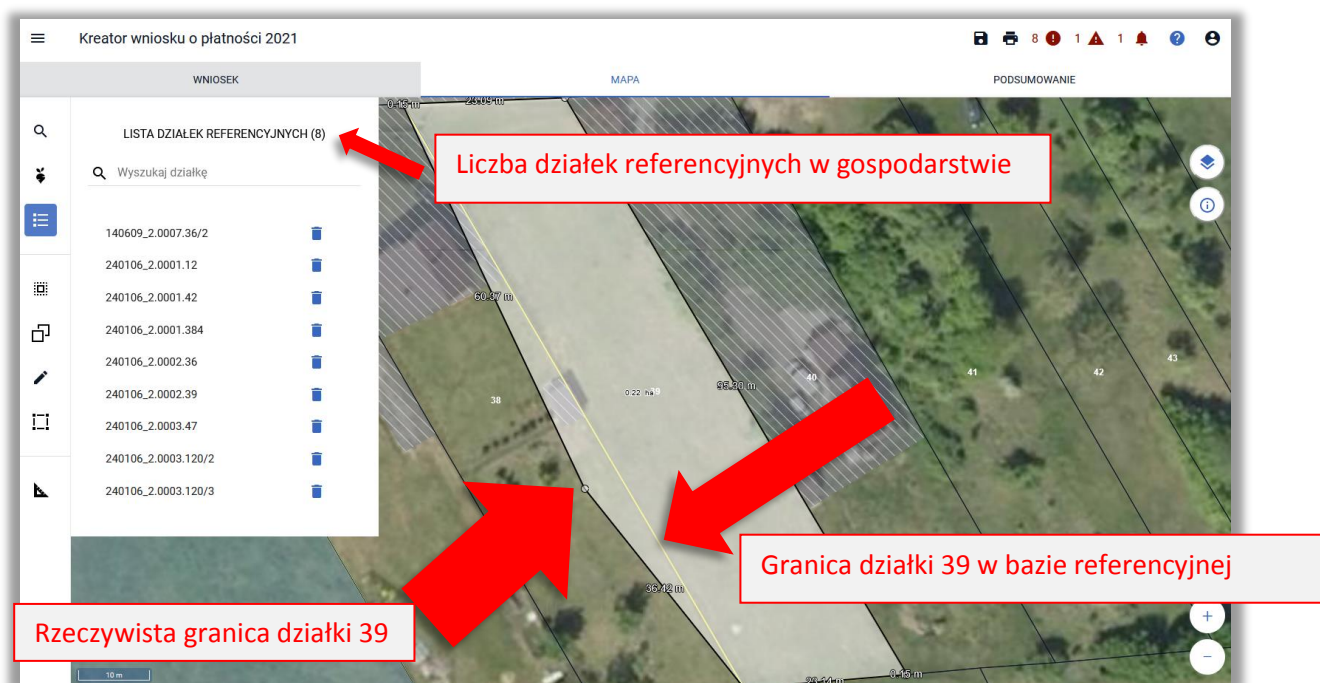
Kreator wniosku o płatności 2021

8 1 1

WNIOSEK

MAPA

PODSUMOWANIE

LISTA DZIAŁEK REFERENCYJNYCH (8)

Wyszukaj działkę

140609_2.0007.36/2
240106_2.0001.12
240106_2.0001.42
240106_2.0001.384
240106_2.0002.36
240106_2.0002.39
240106_2.0003.47
240106_2.0003.120/2
240106_2.0003.120/3

Liczba działek referencyjnych w gospodarstwie

0.13 m
29.09 m
60.37 m
95.30 m
0.22 ha
39
38
40
41
42
43
36.12 m
0.15 m
10 m

Granica działki 39 w bazie referencyjnej

Rzeczywista granica działki 39

+
−